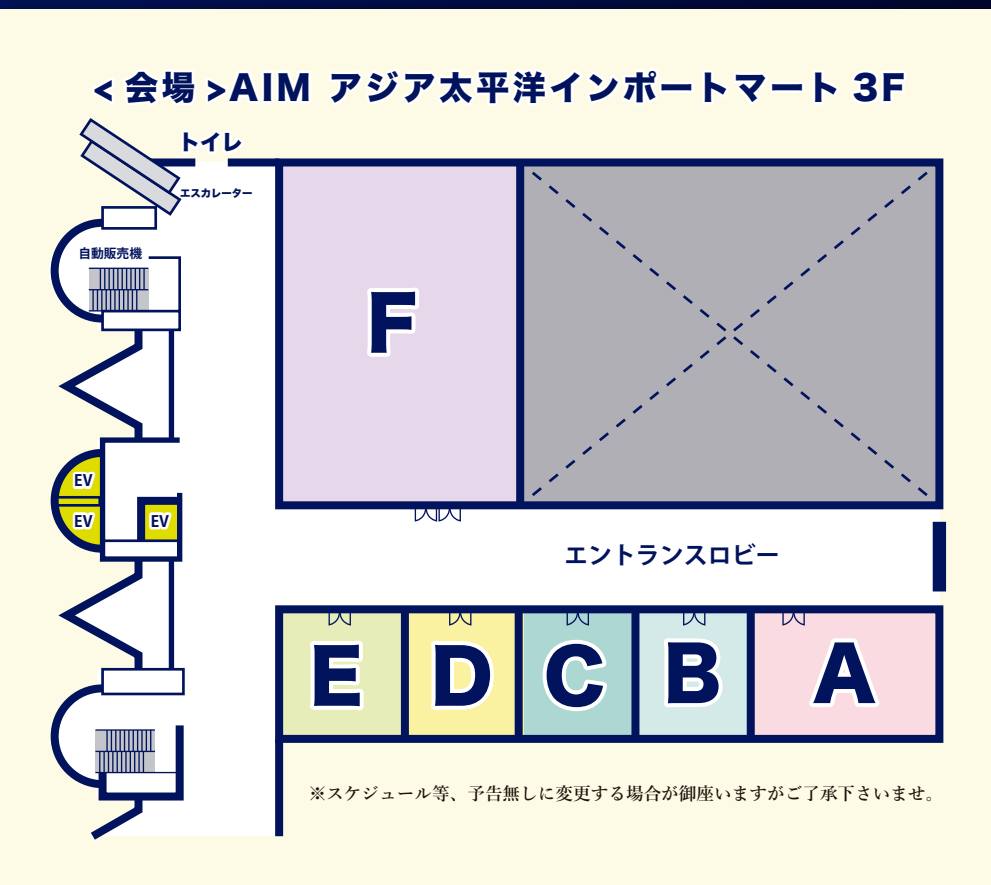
< 会場 >AIM アジア太平洋インポートマート 3F

トイレ

エスカレーター

自動販売機

F

EV

EV

EV

エントランスロビー

E

D

C

B

A

※スケジュール等、予告無しに変更する場合が御座いますがご了承下さいませ。